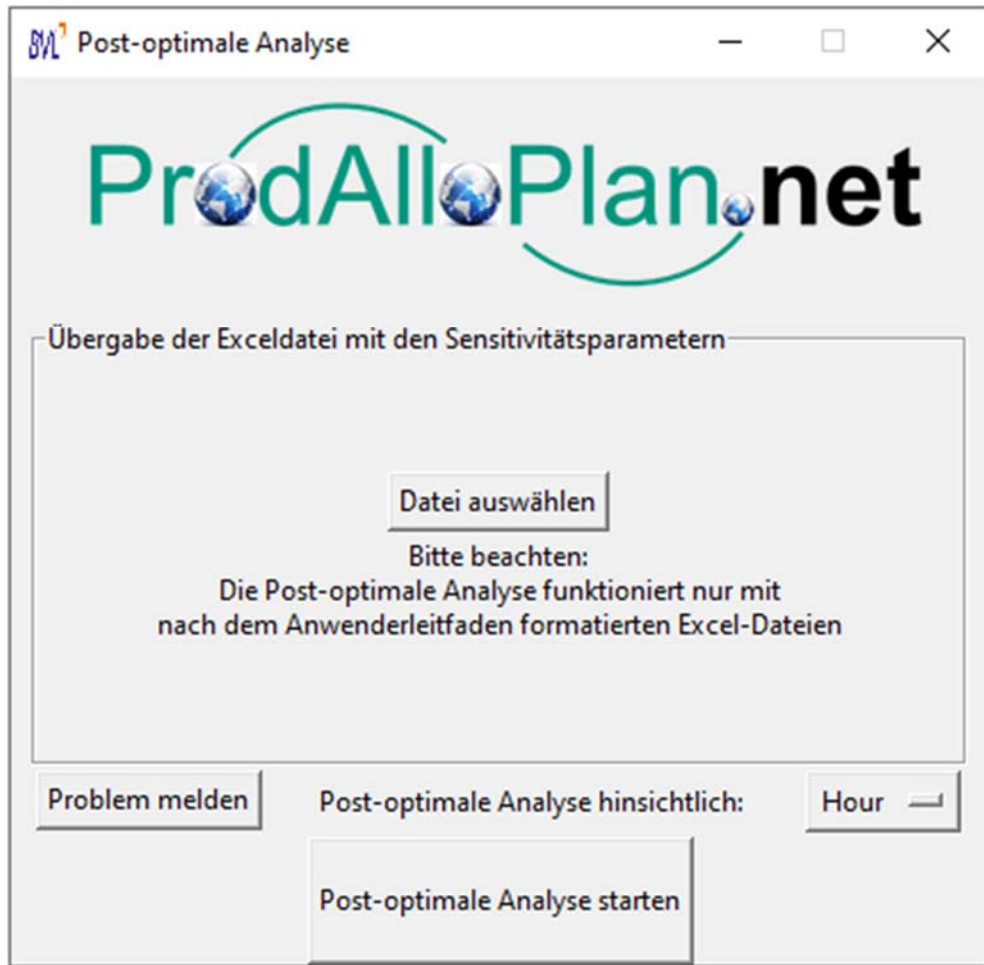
Post-optimale Analyse

ProdAlloPlan.net

Übergabe der Exceldatei mit den Sensitivitätsparametern

Datei auswählen

Bitte beachten:
Die Post-optimale Analyse funktioniert nur mit nach dem Anwenderleitfaden formatierten Excel-Dateien

Problem melden

Post-optimale Analyse hinsichtlich:

Hour

Post-optimale Analyse starten